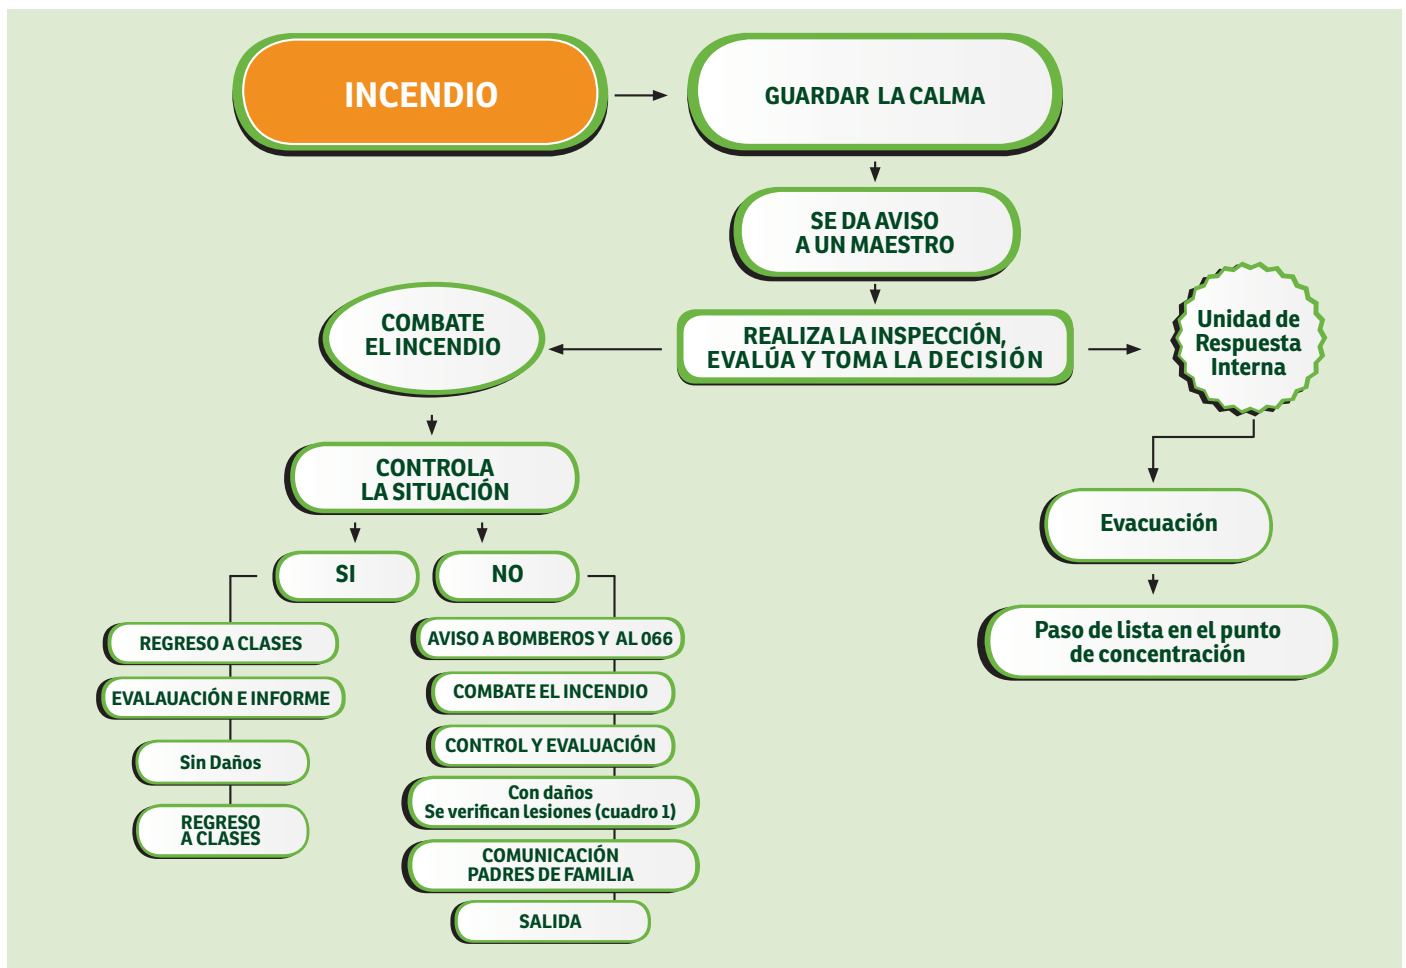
INCENDIO

GUARDAR LA CALMA

SE DA AVISO A UN MAESTRO

REALIZA LA INSPECCIÓN, EVALÚA Y TOMA LA DECISIÓN

COMBATE EL INCENDIO

Unidad de Respuesta Interna

CONTROLA LA SITUACIÓN

SI

NO

REGRESO A CLASES

EVALAUACIÓN E INFORME

Sin Daños

REGRESO A CLASES

AVISO A BOMBEROS Y AL 066

COMBATE EL INCENDIO

CONTROL Y EVALUACIÓN

Con daños
Se verifican lesiones (cuadro 1)

COMUNICACIÓN PADRES DE FAMILIA

SALIDA

Evacuación

Paso de lista en el punto de concentración